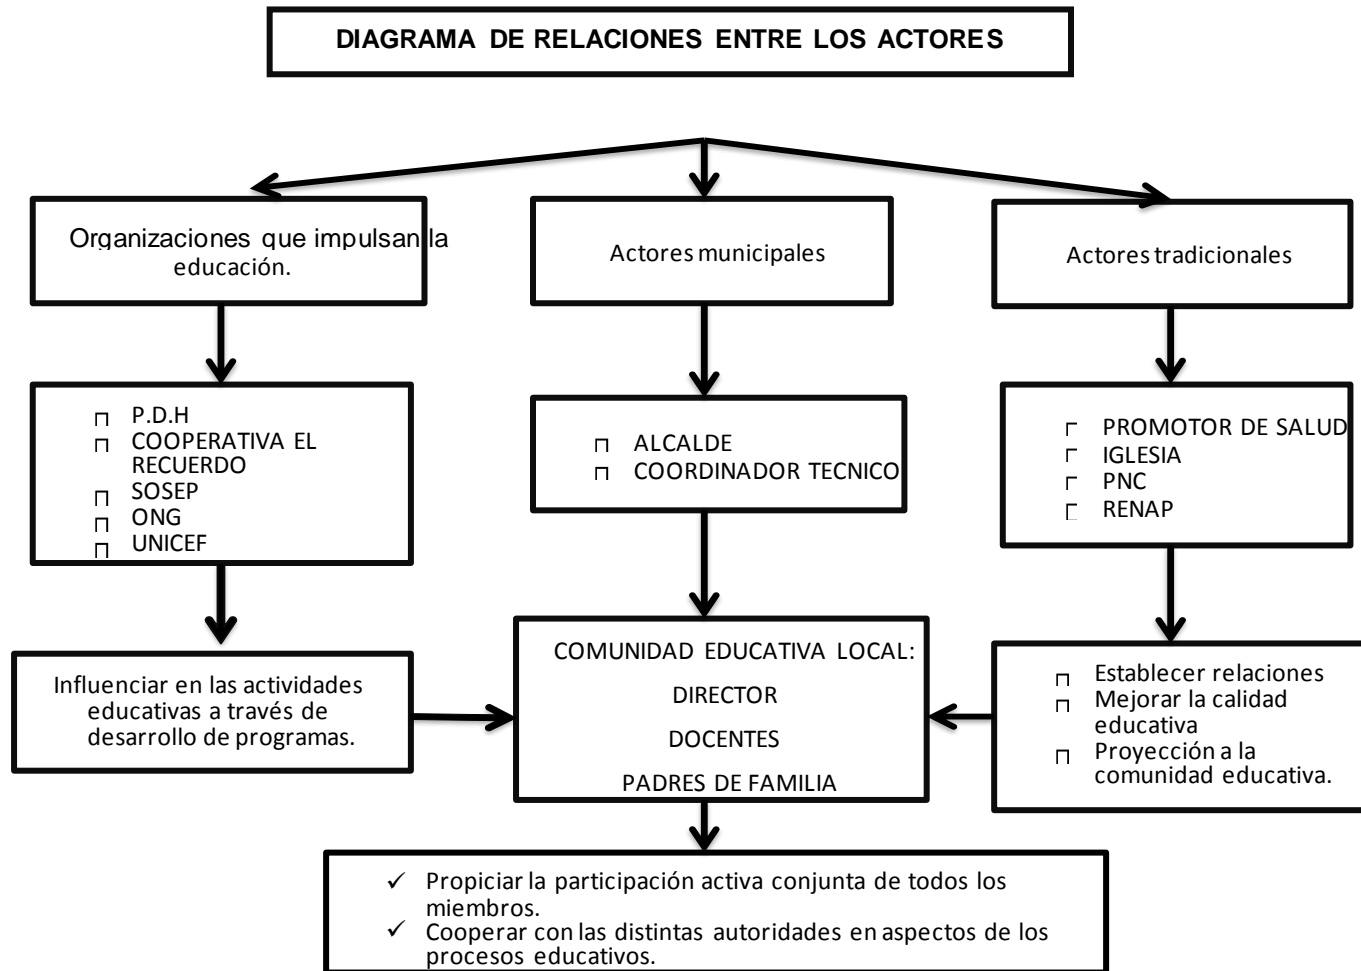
DIAGRAMA DE RELACIONES ENTRE LOS ACTORES

Organizaciones que impulsan la educación.

Actores municipales

Actores tradicionales

- P.D.H
- COOPERATIVA EL RECUERDO
- SOSEP
- ONG
- UNICEF

- ALCALDE
- COORDINADOR TECNICO

- PROMOTOR DE SALUD
- IGLESIA
- PNC
- RENAP

Influenciar en las actividades educativas a través de desarrollo de programas.

COMUNIDAD EDUCATIVA LOCAL:
DIRECTOR
DOCENTES
PADRES DE FAMILIA

- Establecer relaciones
- Mejorar la calidad educativa
- Proyección a la comunidad educativa.

✓ Propiciar la participación activa conjunta de todos los miembros.
✓ Cooperar con las distintas autoridades en aspectos de los procesos educativos.